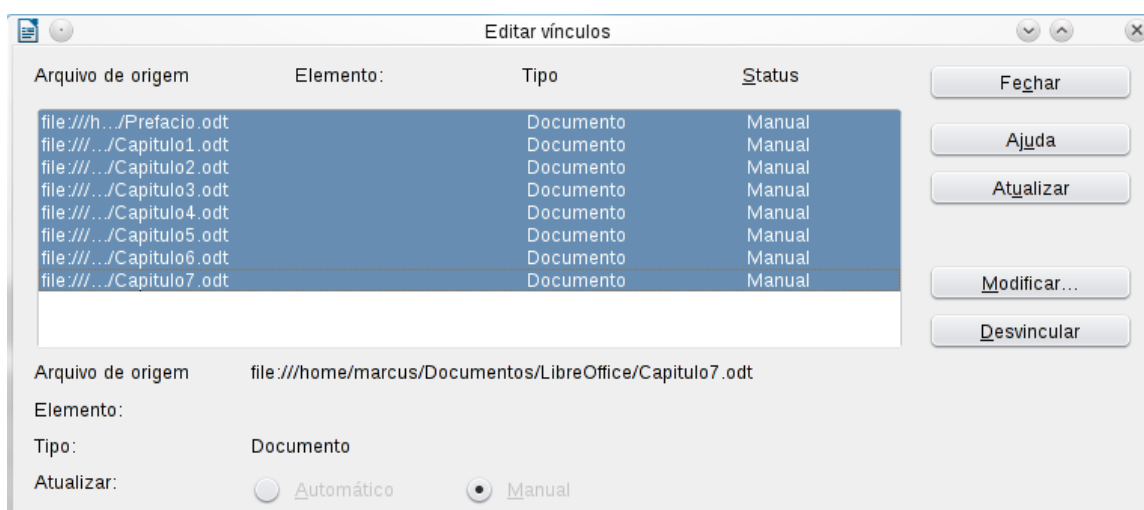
Editar vínculos

| Arquivo de origem | Elemento: | Tipo | Status |
|---|---|---|---|
| file:///h.../Prefacio.odt | | Documento | Manual |
| file:///.../Capitulo1.odt | | Documento | Manual |
| file:///.../Capitulo2.odt | | Documento | Manual |
| file:///.../Capitulo3.odt | | Documento | Manual |
| file:///.../Capitulo4.odt | | Documento | Manual |
| file:///.../Capitulo5.odt | | Documento | Manual |
| file:///.../Capitulo6.odt | | Documento | Manual |
| file:///.../Capitulo7.odt | | Documento | Manual |

Fechar

Ajuda

Atualizar

Modificar...

Desvincular

Arquivo de origem file:///home/marcus/Documentos/LibreOffice/Capitulo7.odt

Elemento:

Tipo: Documento

Atualizar: Automático Manual